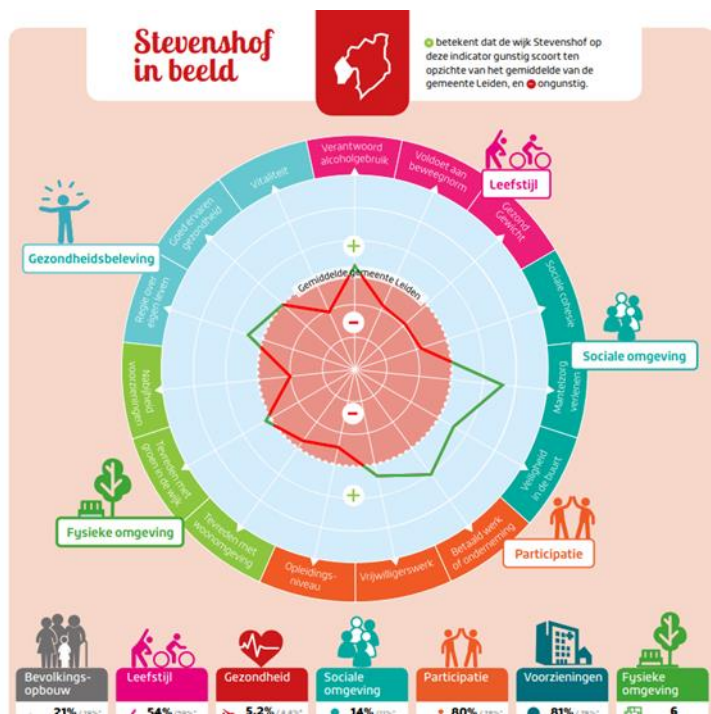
Stevenshof in beeld

betekent dat de wijk Stevenshof op deze indicator gunstig scoort ten opzichte van het gemiddelde van de gemeente Leiden, en ongunstig.

Verantwoord alcoholgebruik

Voldoet aan beweegnorm

Leefstijl

Gezond Gewicht

Sociale cohesie

Sociale omgeving

Mantelzorg verlenen

Veiligheid in de buurt

Betaald werk of onderneming

Participatie

Vrijwilligerswerk

Opleidingsniveau

Tevreden met woonomgeving

Tevreden met groen in de wijk

Fysieke omgeving

Nabijheid voorzieningen

Regie over eigen leven

Goed ervaren gezondheid

Vitaliteit

Gezondheidsbeleving

Gemiddelde gemeente Leiden

+

-

-

+

Bevolkingsopbouw

21% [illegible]

Leefstijl

54% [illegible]

Gezondheid

5,2% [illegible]

Sociale omgeving

14% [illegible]

Participatie

80% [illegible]

Voorzieningen

81% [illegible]

Fysieke omgeving

6